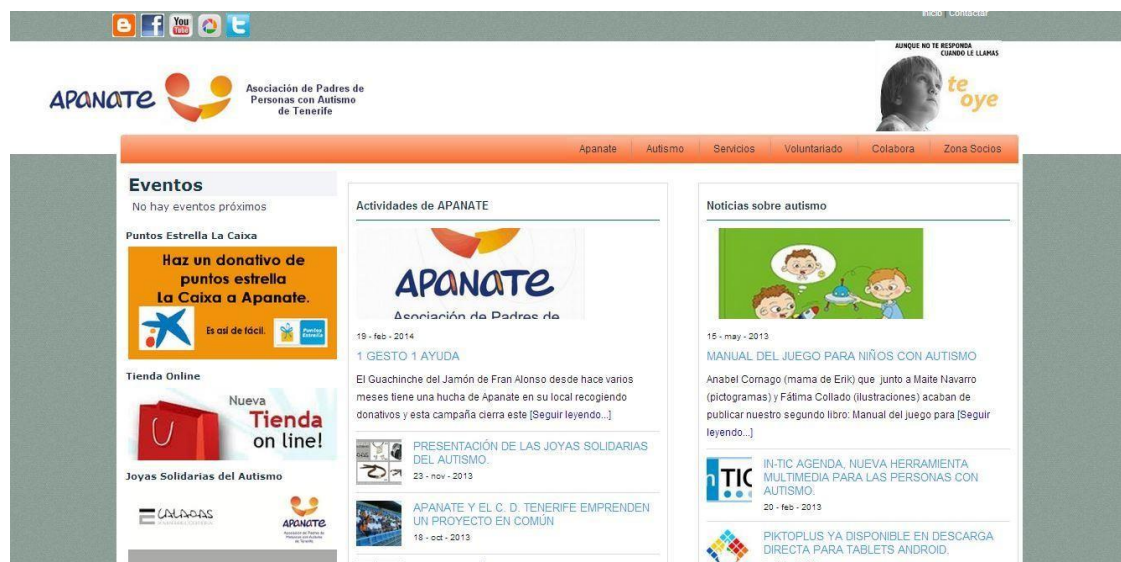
Inicio Contactar

APANATE Asociación de Padres de Personas con Autismo de Tenerife

AUNQUE NO TE RESPONDA CUANDO LE LLAMAS te oye

Apanate | Autismo | Servicios | Voluntariado | Colabora | Zona Socios

Eventos
No hay eventos próximos

Puntos Estrella La Caixa
Haz un donativo de puntos estrella La Caixa a Apanate.
Es así de fácil. Puntos Estrella

Tienda Online
Nueva Tienda on line!

Joyas Solidarias del Autismo
CALADAS
APANATE

Actividades de APANATE

APANATE
Asociación de Padres de

19 - feb - 2014
1 GESTO 1 AYUDA
El Guachinche del Jamón de Fran Alonso desde hace varios meses tiene una hucha de Apanate en su local recogiendo donativos y esta campaña cierra este [Seguir leyendo...]

PRESENTACIÓN DE LAS JOYAS SOLIDARIAS DEL AUTISMO.
23 - nov - 2013

APANATE Y EL C. D. TENERIFE EMPRENDEN UN PROYECTO EN COMÚN
18 - oct - 2013

Noticias sobre autismo

15 - may - 2013
MANUAL DEL JUEGO PARA NIÑOS CON AUTISMO
Anabel Cornago (mama de Erik) que junto a Maite Navarro (pictogramas) y Fátima Collado (ilustraciones) acaban de publicar nuestro segundo libro: Manual del juego para [Seguir leyendo...]

TIC
IN-TIC AGENDA, NUEVA HERRAMIENTA MULTIMEDIA PARA LAS PERSONAS CON AUTISMO.
20 - feb - 2013

PIKTOPLUS YA DISPONIBLE EN DESCARGA DIRECTA PARA TABLETS ANDROID.